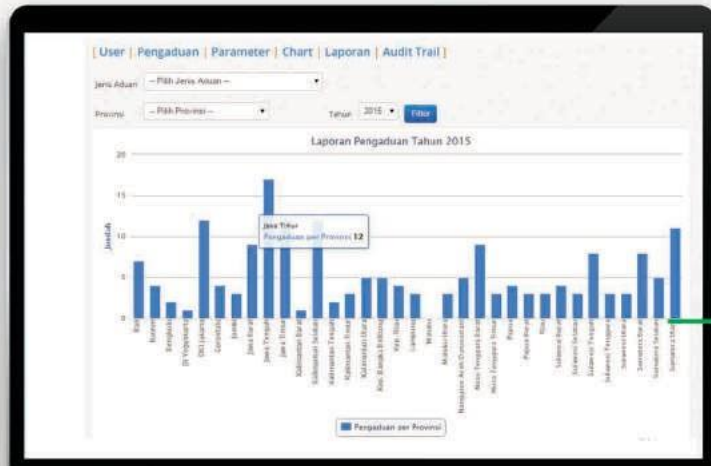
[ User | Pengaduan | Parameter | Chart | Laporan | Audit Trail ]

Jenis Aduan -- Pilih Jenis Aduan --

Provinsi -- Pilih Provinsi --

Tahun 2015

Filter

Laporan Pengaduan Tahun 2015

20

15

10

5

0

Jumlah

Jawa Timur
Pengaduan per Provinsi 12

Bali
Banten
Bengkulu
DI Yogyakarta
DKI Jakarta
Gorontalo
Jambi
Jawa Barat
Jawa Tengah
Jawa Timur
Kalimantan Barat
Kalimantan Selatan
Kalimantan Tengah
Kalimantan Timur
Kalimantan Utara
Kep. Bangka Belitung
Kep. Riau
Lampung
Maluku
Maluku Utara
Nanggroe Aceh Darussalam
Nusa Tenggara Barat
Nusa Tenggara Timur
Papua
Papua Barat
Riau
Sulawesi Barat
Sulawesi Selatan
Sulawesi Tengah
Sulawesi Tenggara
Sulawesi Utara
Sumatera Barat
Sumatera Selatan
Sumatera Utara

Pengaduan per Provinsi